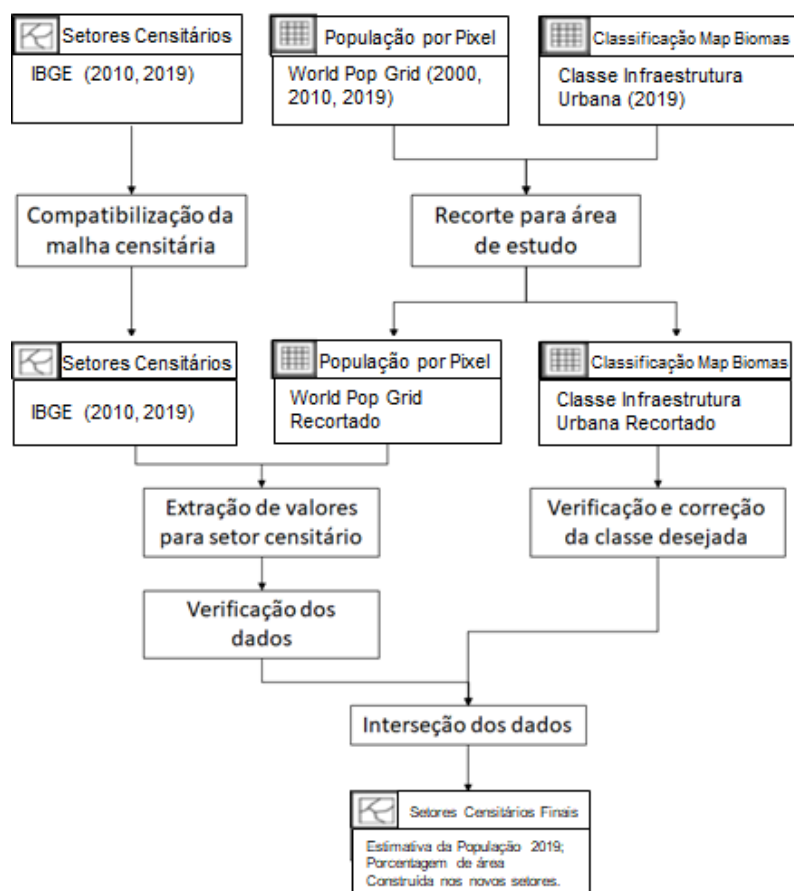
Setores Censitários
IBGE (2010, 2019)

População por Pixel
World Pop Grid (2000, 2010, 2019)

Classificação Map Biomas
Classe Infraestrutura Urbana (2019)

Compatibilização da malha censitária

Recorte para área de estudo

Setores Censitários
IBGE (2010, 2019)

População por Pixel
World Pop Grid Recortado

Classificação Map Biomas
Classe Infraestrutura Urbana Recortado

Extração de valores para setor censitário

Verificação e correção da classe desejada

Verificação dos dados

Interseção dos dados

Setores Censitários Finais
Estimativa da População 2019; Porcentagem de área Construída nos novos setores.